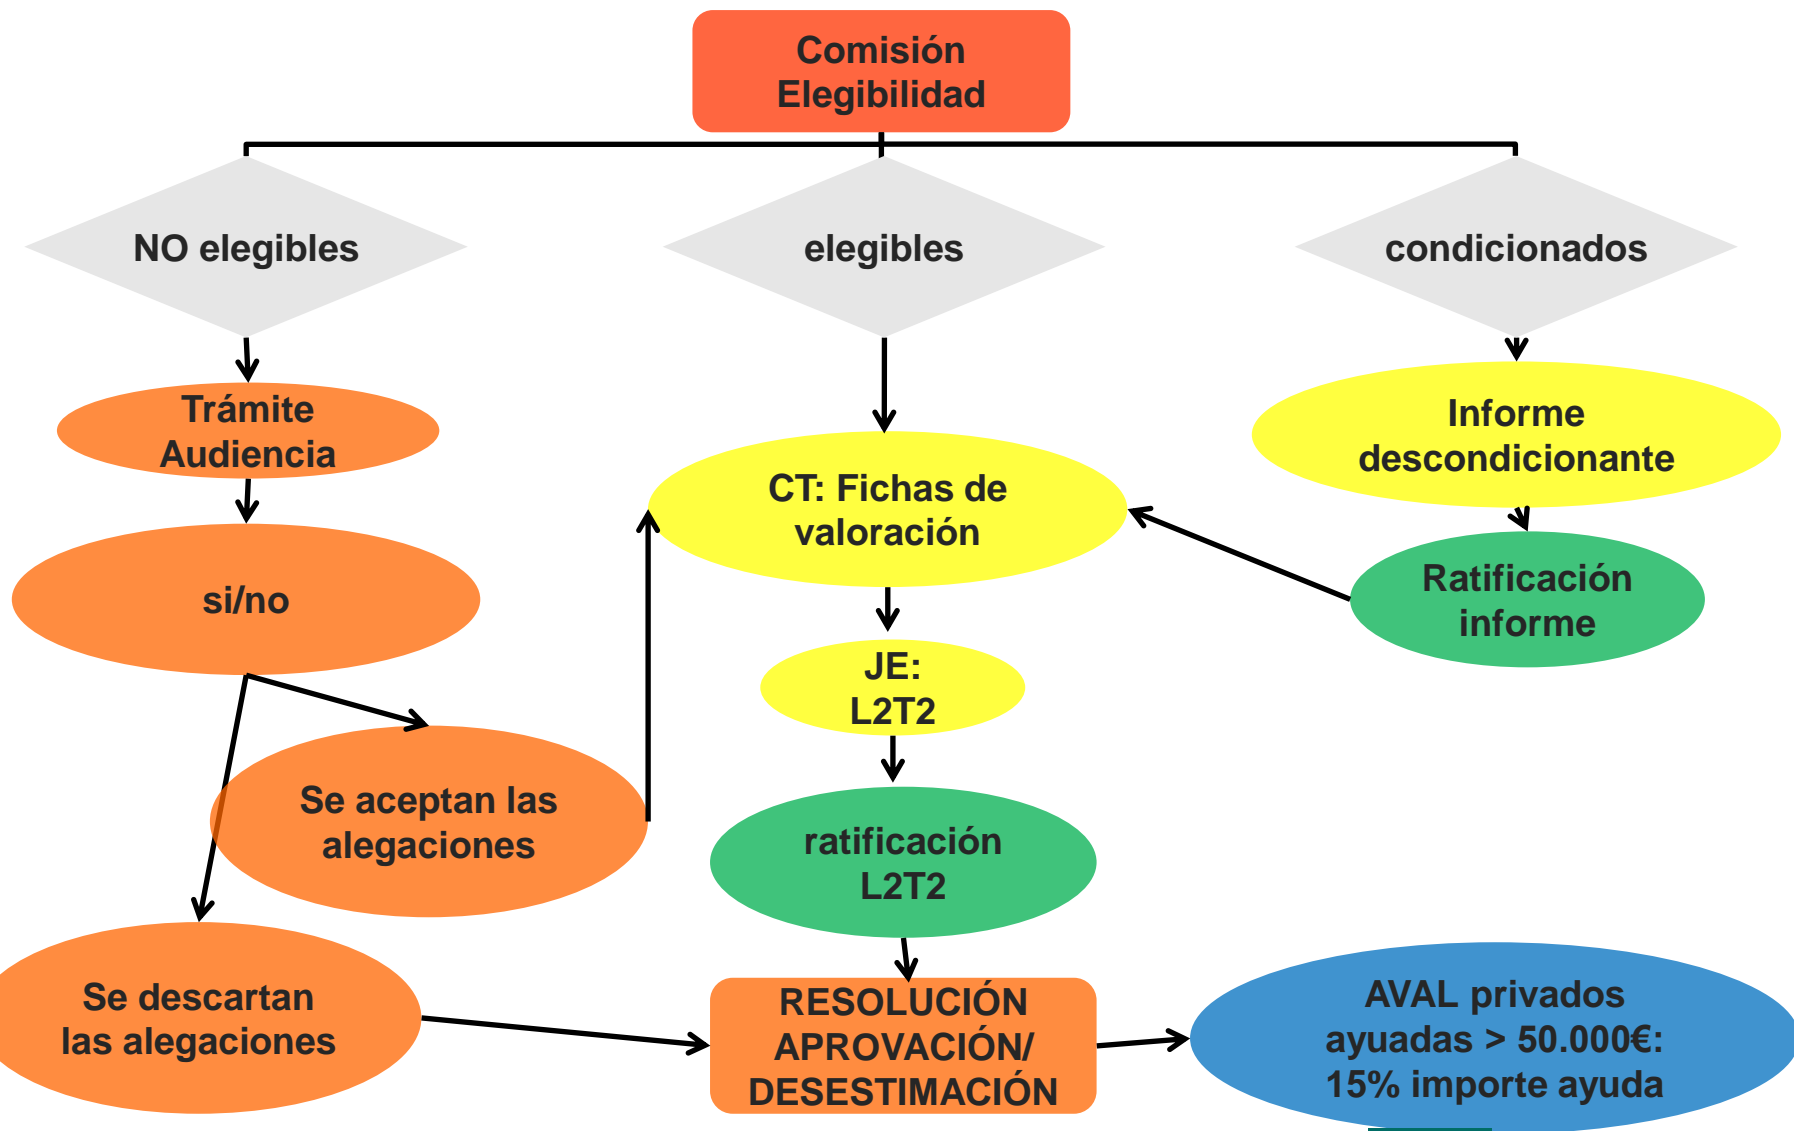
Comisión Elegibilidad

NO elegibles

elegibles

condicionados

Trámite Audiencia

si/no

Se aceptan las alegaciones

Se descartan las alegaciones

CT: Fichas de valoración

JE: L2T2

ratificación L2T2

RESOLUCIÓN APROVACIÓN/ DESESTIMACIÓN

Informe descondicionante

Ratificación informe

AVAL privados ayudadas > 50.000€: 15% importe ayuda